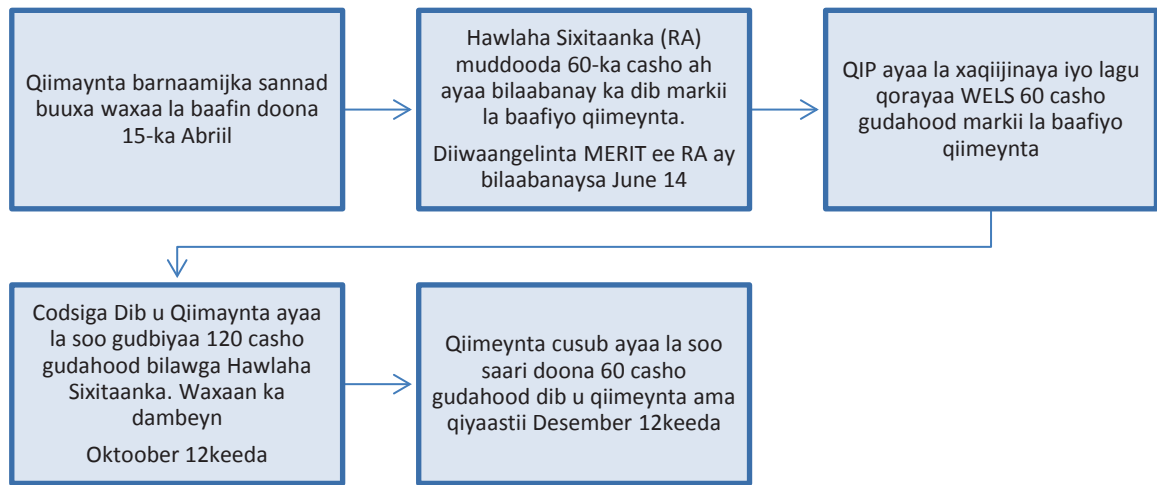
Qiimaynta barnaamijka sannad buuxa waxaa la baafin doona 15-ka Abriil

Hawlaha Sixitaanka (RA) muddooda 60-ka casho ah ayaa bilaabanay ka dib markii la baafiyo qiimeynta.

Diiwaangelinta MERIT ee RA ay bilaabanaysa June 14

QIP ayaa la xaqiijinaya iyo lagu qorayaa WELS 60 casho gudahood markii la baafiyo qiimeynta

Codsiga Dib u Qiimaynta ayaa la soo gudbiyaa 120 casho gudahood bilawga Hawlaha Sixitaanka. Waxaan ka dambeyn

Oktoober 12keeda

Qiimeynta cusub ayaa la soo saari doona 60 casho gudahood dib u qiimeynta ama qiyaastii Desember 12keeda